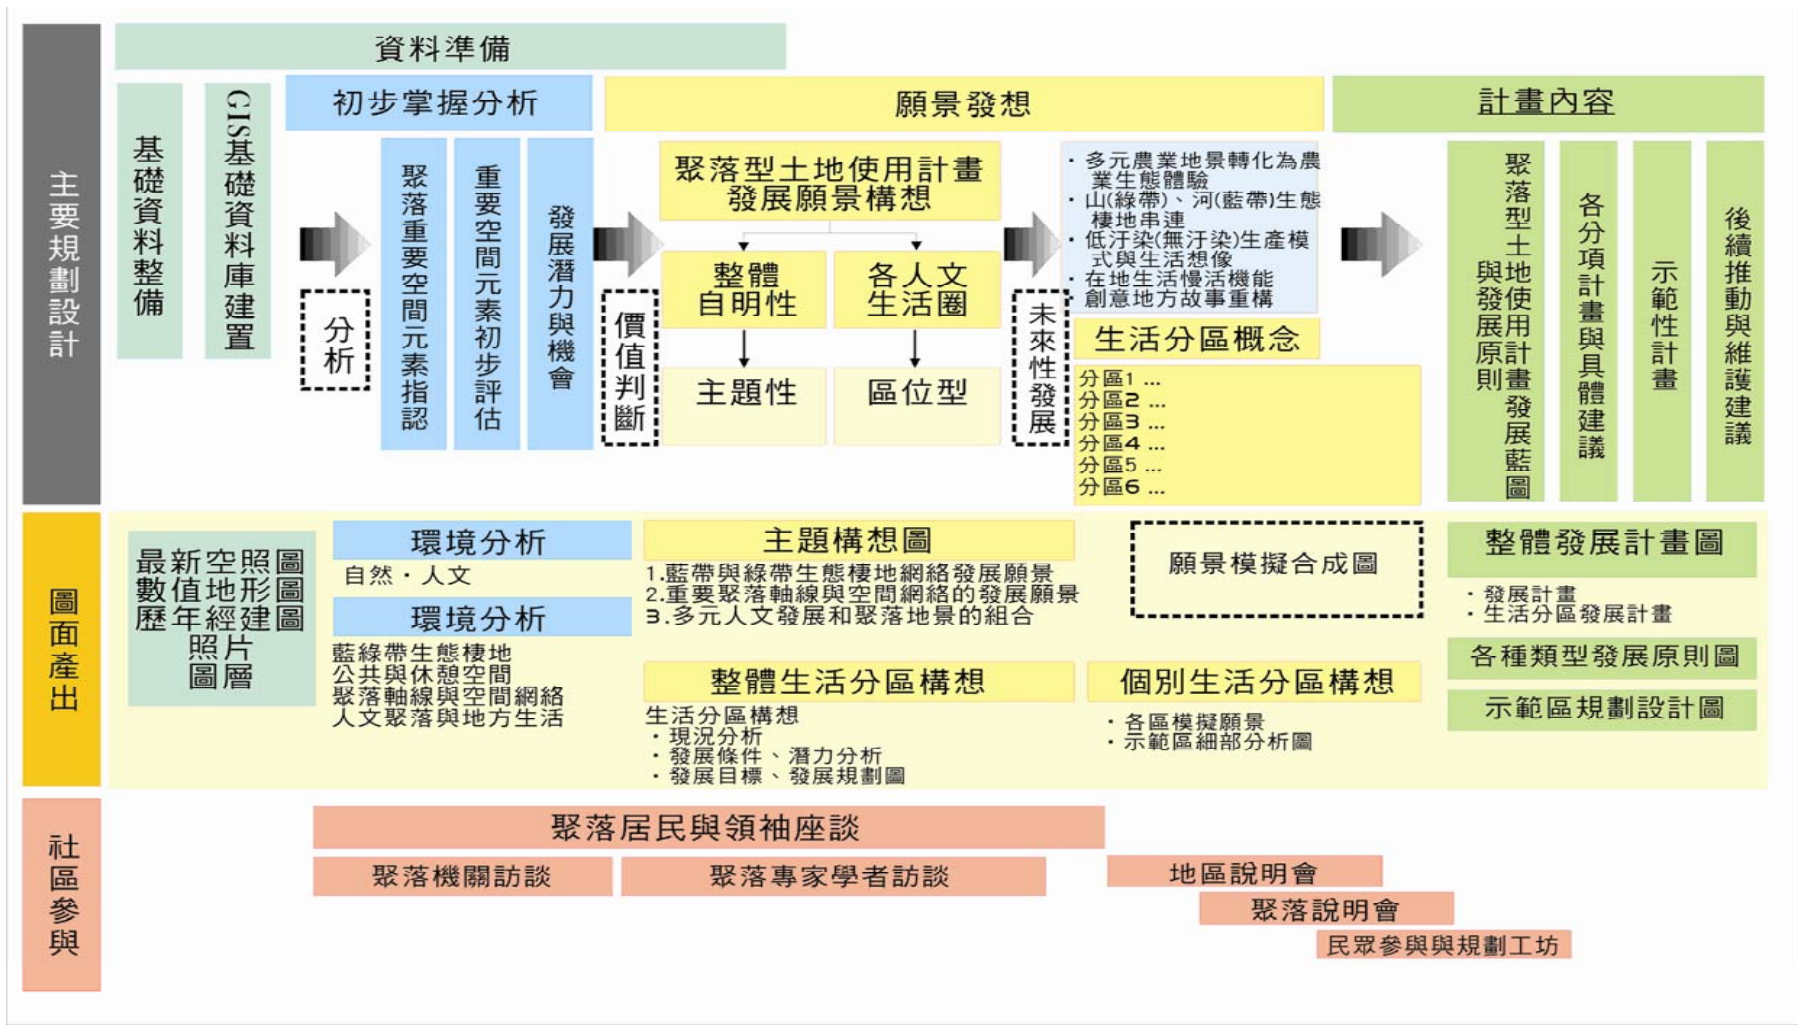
主要規劃設計

資料準備

基礎資料整備

GIS基礎資料庫建置

初步掌握分析

分析

聚落重要空間元素指認

重要空間元素初步評估

發展潛力與機會

願景發想

價值判斷

聚落型土地使用計畫發展願景構想

整體自明性

各人文生活圈

主題性

區位型

未來性發展

・多元農業地景轉化為農業生態體驗
・山(綠帶)、河(藍帶)生態棲地串連
・低汙染(無汙染)生產模式與生活想像
・在地生活慢活機能
・創意地方故事重構

生活分區概念

分區1 ...
分區2 ...
分區3 ...
分區4 ...
分區5 ...
分區6 ...

計畫內容

聚落型土地使用發展原則計畫發展藍圖

各分項計畫與具體建議

示範性計畫

後續推動與維護建議

圖面產出

最新空照圖
數值地形圖
歷年經建圖
照片
圖層

環境分析
自然・人文

環境分析
藍綠帶生態棲地
公共與休憩空間
聚落軸線與空間網絡
人文聚落與地方生活

主題構想圖
1.藍帶與綠帶生態棲地網絡發展願景
2.重要聚落軸線與空間網絡的發展願景
3.多元人文發展和聚落地景的組合

願景模擬合成圖

整體生活分區構想
生活分區構想
・現況分析
・發展條件、潛力分析
・發展目標、發展規劃圖

個別生活分區構想
・各區模擬願景
・示範區細部分析圖

整體發展計畫圖
・發展計畫
・生活分區發展計畫

各種類型發展原則圖

示範區規劃設計圖

社區參與

聚落居民與領袖座談

聚落機關訪談

聚落專家學者訪談

地區說明會

聚落說明會

民眾參與與規劃工坊